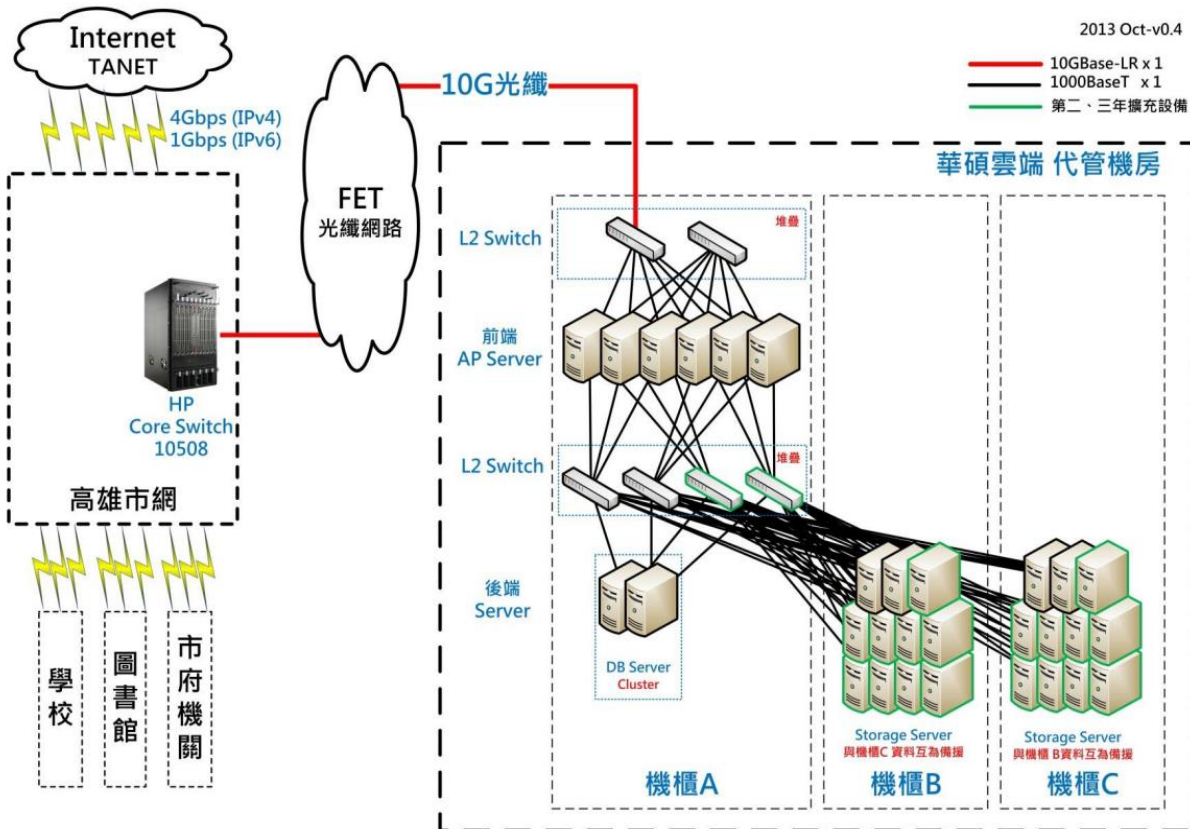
Internet
TANET

4Gbps (IPv4)
1Gbps (IPv6)

10G光纖

FET
光纖網路

2013 Oct-v0.4

10GBase-LR x 1
1000BaseT x 1
第二、三年擴充設備

華碩雲端 代管機房

L2 Switch
堆疊

前端
AP Server

L2 Switch
堆疊

後端
Server

HP
Core Switch
10508

高雄市網

學校

圖書館

市府機關

DB Server
Cluster

Storage Server
與機櫃C 資料互為備援

Storage Server
與機櫃 B資料互為備援

機櫃A

機櫃B

機櫃C